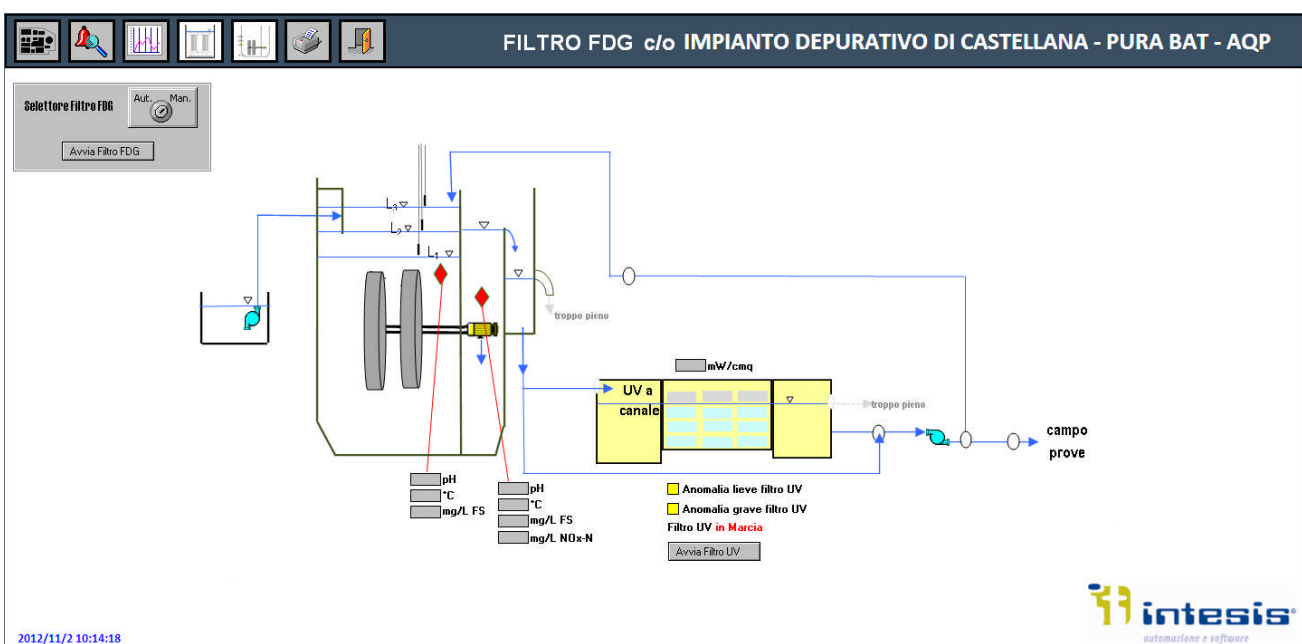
FILTRO FDG c/o IMPIANTO DEPURATIVO DI CASTELLANA - PURA BAT - AQP

Selettore Filtro FDG

Aut. Man.

Avvia Filtro FDG

$L_3$

$L_2$

$L_1$

troppo pieno

mW/cmq

UV a canale

troppo pieno

campo prove

pH
°C
mg/L FS

pH
°C
mg/L FS
mg/L NOx-N

Anomalia lieve filtro UV
Anomalia grave filtro UV
Filtro UV in Marcia

Avvia Filtro UV

intesis
automazione e software

2012/11/2 10:14:18